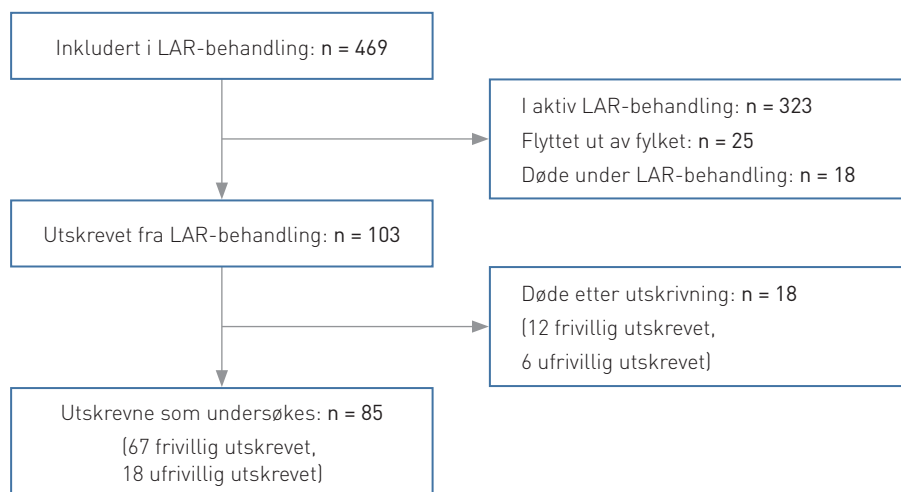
Inkludert i LAR-behandling: n = 469

I aktiv LAR-behandling: n = 323
Flyttet ut av fylket: n = 25
Døde under LAR-behandling: n = 18

Utskrevet fra LAR-behandling: n = 103

Døde etter utskrivning: n = 18
(12 frivillig utskrevet,
6 ufrivillig utskrevet)

Utskrevne som undersøkes: n = 85
(67 frivillig utskrevet,
18 ufrivillig utskrevet)